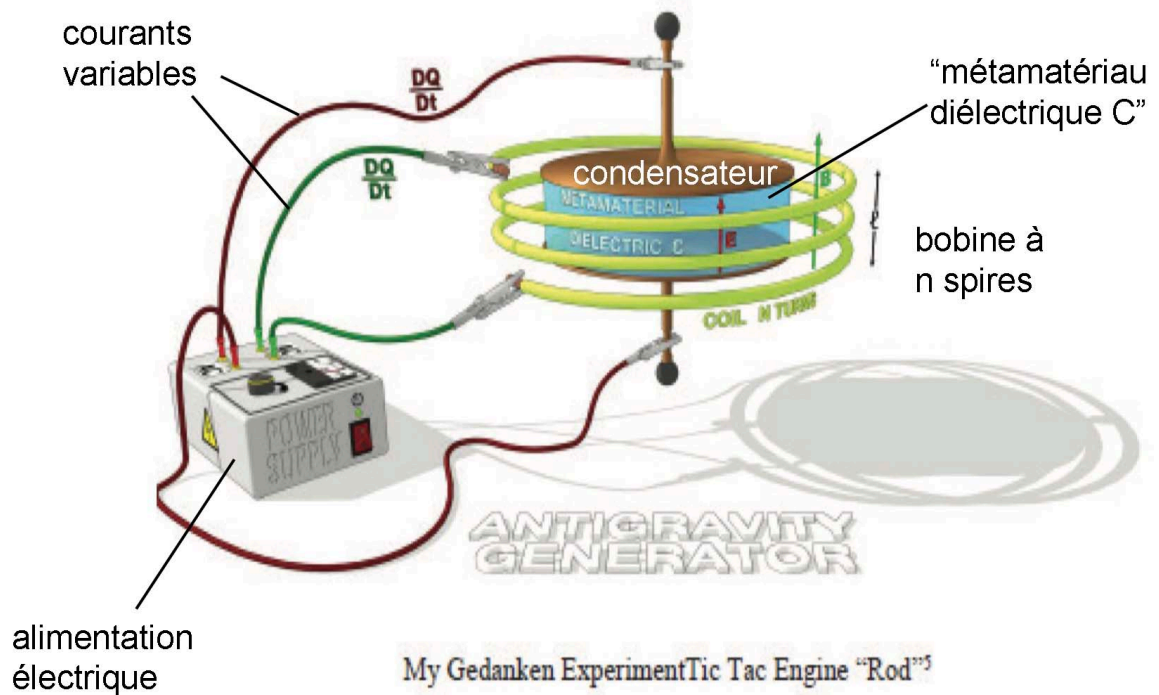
courants variables

$\frac{DQ}{Dt}$

"métamatériau diélectrique C"

$\frac{DQ}{Dt}$

condensateur

METAMATERIAL

DIELECTRIC C

B

E

ℓ

bobine à n spires

COIL N TURNS

POWER SUPPLY

ANTIGRAVITY GENERATOR

alimentation électrique

My Gedanken ExperimentTic Tac Engine "Rod"$^5$